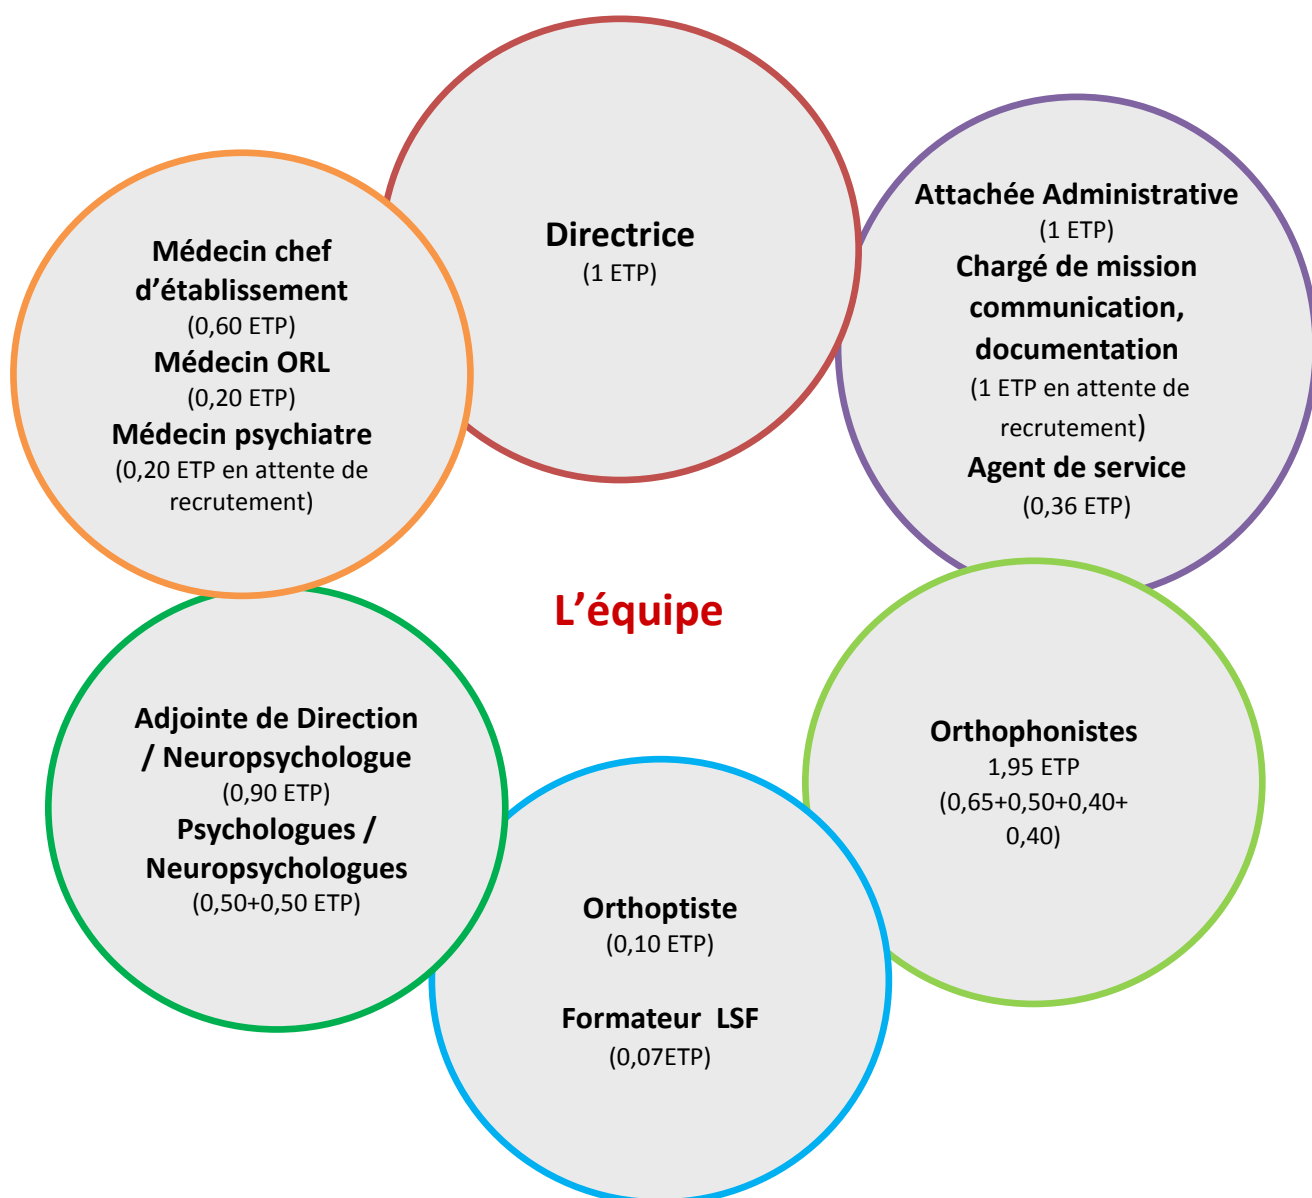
Directrice
(1 ETP)

Médecin chef d'établissement
(0,60 ETP)
Médecin ORL
(0,20 ETP)
Médecin psychiatre
(0,20 ETP en attente de recrutement)

Attachée Administrative
(1 ETP)
Chargé de mission communication, documentation
(1 ETP en attente de recrutement)
Agent de service
(0,36 ETP)

L'équipe

Adjointe de Direction / Neuropsychologue
(0,90 ETP)
Psychologues / Neuropsychologues
(0,50+0,50 ETP)

Orthophonistes
1,95 ETP
(0,65+0,50+0,40+ 0,40)

Orthoptiste
(0,10 ETP)

Formateur LSF
(0,07ETP)